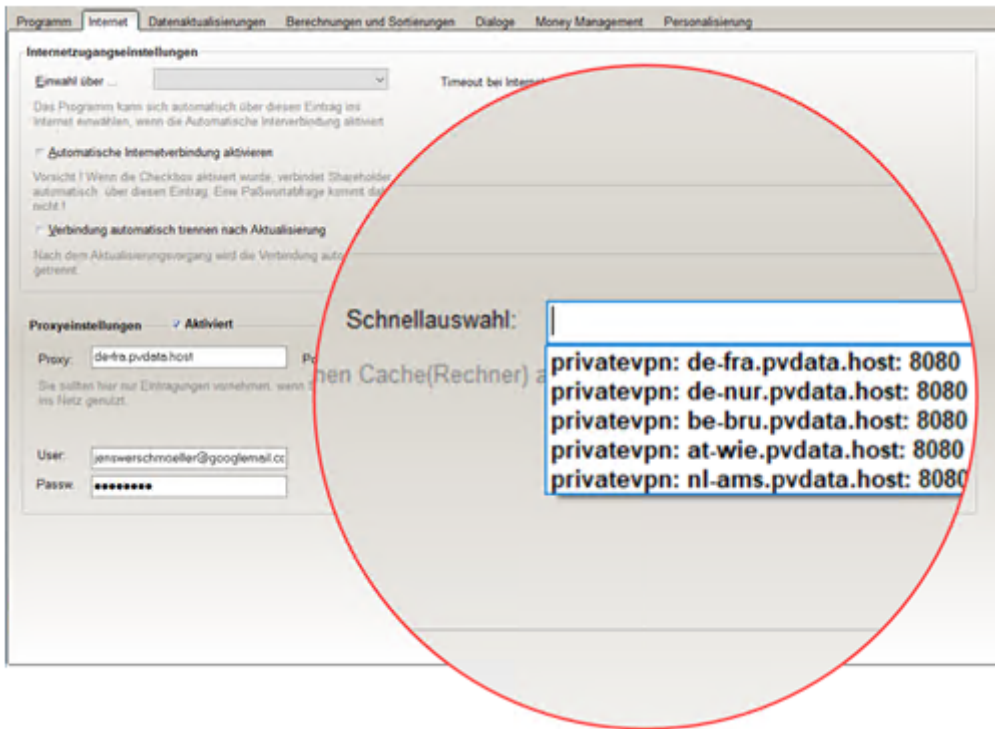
Programm Internet Datenaktualisierungen Berechnungen und Sortierungen Dialoge Money Management Personalisierung

Internetzugangseinstellungen

Einwahl über ...

Timeout bei Internet

Das Programm kann sich automatisch über diesen Eintrag im Internet einwählen, wenn die Automatische Interverbindung aktiviert

Automatische Internetverbindung aktivieren

Vorsicht ! Wenn die Checkbox aktiviert wurde, verbindet Shareholder automatisch über diesen Eintrag. Eine Paßwortabfrage kommt dab nicht !

Verbindung automatisch trennen nach Aktualisierung

Nach dem Aktualisierungsvorgang wird die Verbindung auto getrennt.

Proxyeinstellungen Aktiviert

Proxy: de-fra.pvdata.host Po

Sie sollten hier nur Eintragungen vornehmen, wenn s ins Netz genutzt.

User: jenswerschmoeller@googlemail.cc

Passw. ●●●●●●●●●

Schnellauswahl:

nen Cache(Rechner) a

privatevpn: de-fra.pvdata.host: 8080
privatevpn: de-nur.pvdata.host: 8080
privatevpn: be-bru.pvdata.host: 8080
privatevpn: at-wie.pvdata.host: 8080
privatevpn: nl-ams.pvdata.host: 8080